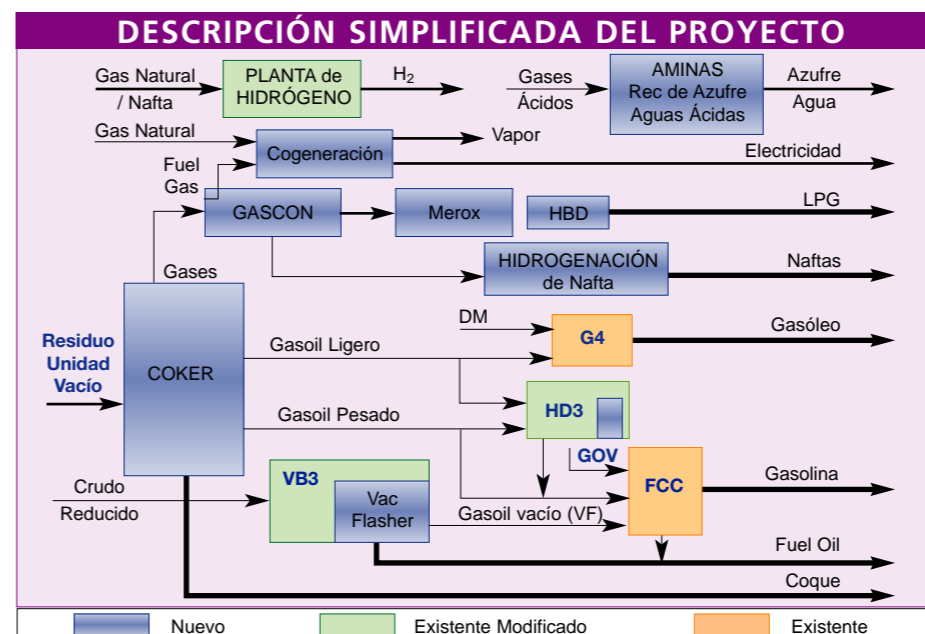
DESCRIPCIÓN SIMPLIFICADA DEL PROYECTO

Gas Natural / Nafta

PLANTA de HIDRÓGENO

$H_2$

Gases Ácidos

AMINAS Rec de Azufre Aguas Ácidas

Azufre Agua

Gas Natural

Cogeneración

Vapor

Electricidad

Fuel Gas

GASCON

Merox

HBD

LPG

HIDROGENACIÓN de Nafta

Naftas

Gases

DM

G4

Gasóleo

Residuo Unidad Vacío

COKER

Gasoil Ligero

HD3

Gasoil Pesado

GOV

FCC

Gasolina

VB3

Crudo Reducido

Vac Flasher

Gasoil vacío (VF)

Fuel Oil

Coque

Nuevo

Existente Modificado

Existente